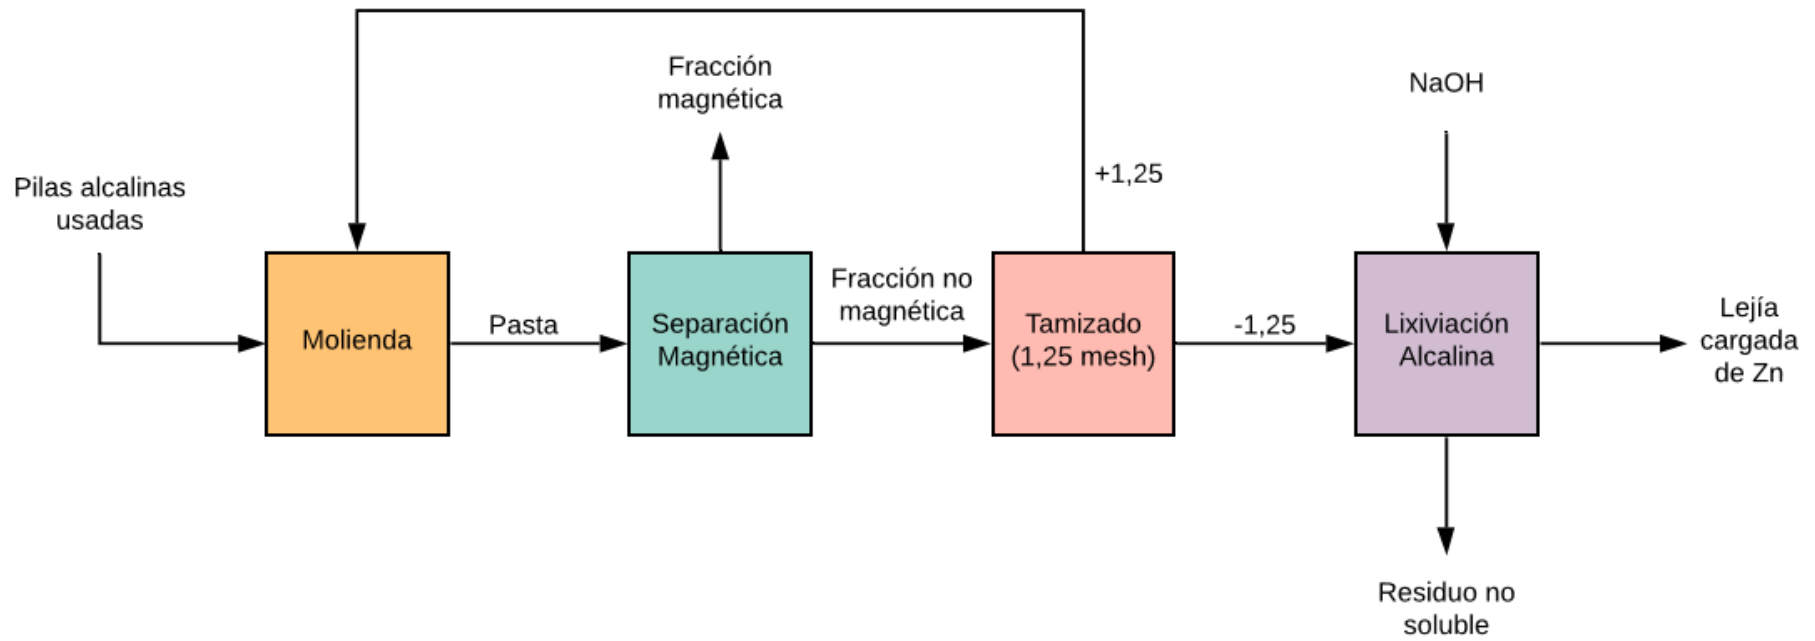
Fracción magnética

NaOH

+1,25

Pilas alcalinas usadas

Molienda

Pasta

Separación Magnética

Fracción no magnética

Tamizado (1,25 mesh)

-1,25

Lixiviación Alcalina

Lejía cargada de Zn

Residuo no soluble